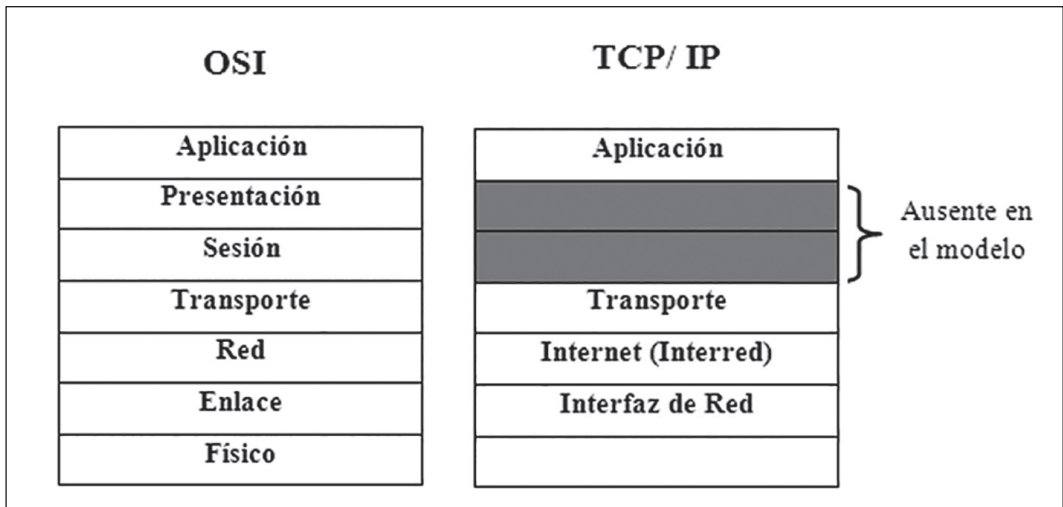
OSI

TCP/ IP

| OSI | TCP/ IP |
|---|---|
| Aplicación | Aplicación |
| Presentación | |
| Sesión | |
| Transporte | Transporte |
| Red | Internet (Interred) |
| Enlace | Interfaz de Red |
| Físico | |

Ausente en el modelo